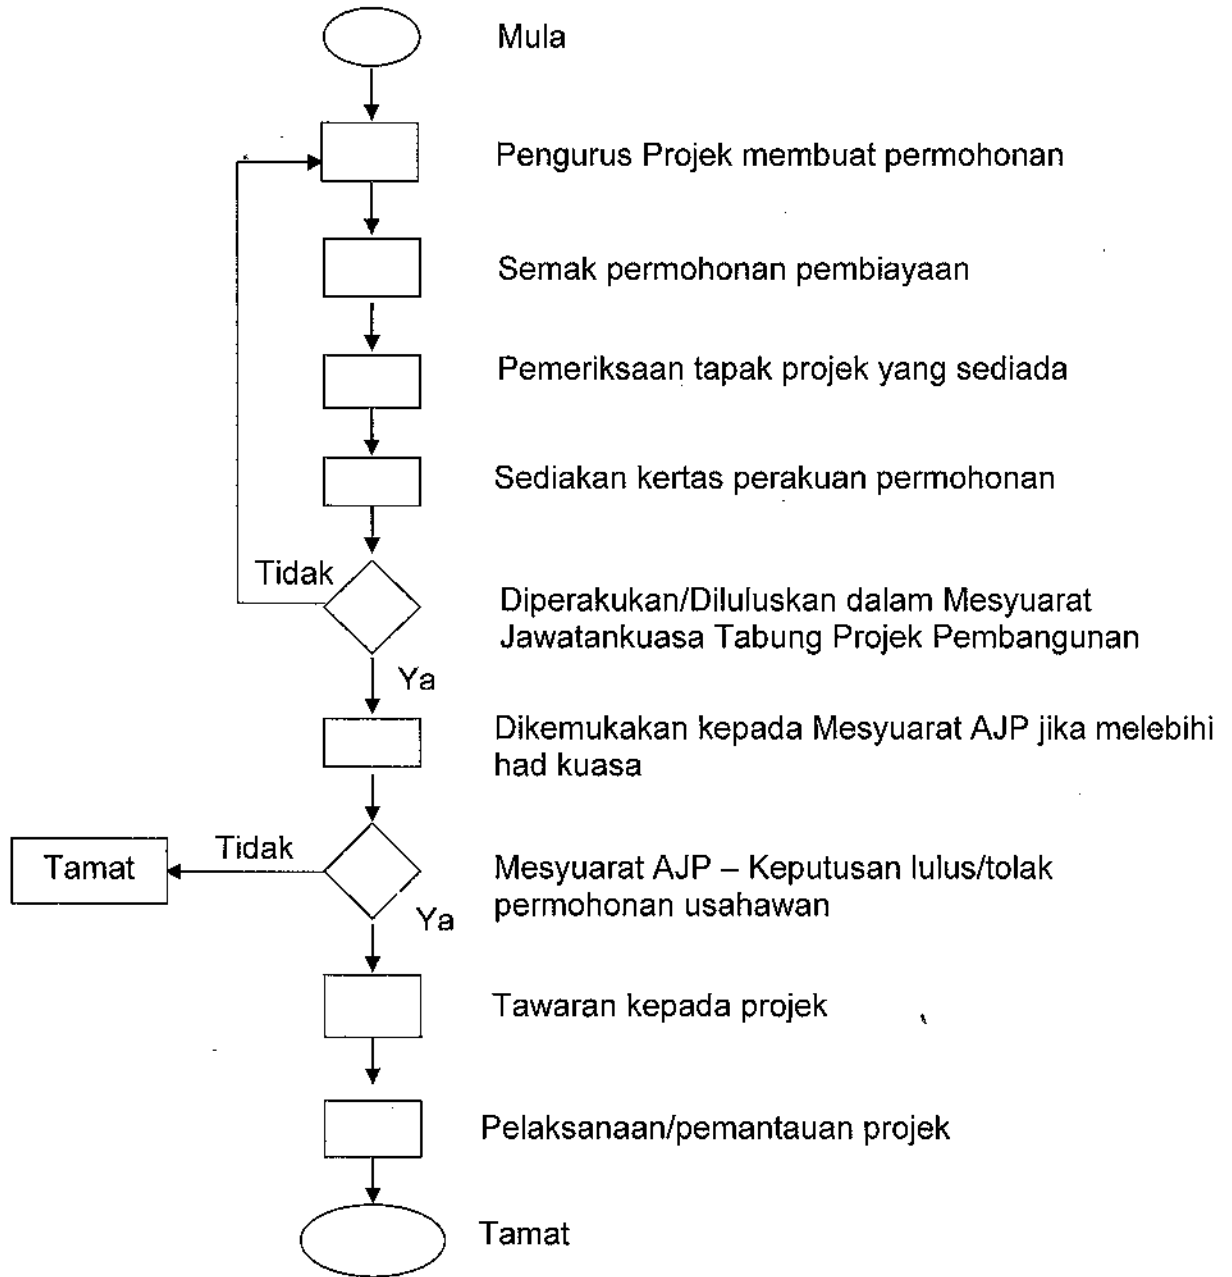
Mula

Pengurus Projek membuat permohonan

Semak permohonan pembiayaan

Pemeriksaan tapak projek yang sediada

Sediakan kertas perakuan permohonan

Tidak

Diperakukan/Diluluskan dalam Mesyuarat Jawatankuasa Tabung Projek Pembangunan

Ya

Dikemukakan kepada Mesyuarat AJP jika melebihi had kuasa

Tamat

Tidak

Mesyuarat AJP – Keputusan lulus/tolak permohonan usahawan

Ya

Tawaran kepada projek

Pelaksanaan/pemantauan projek

Tamat